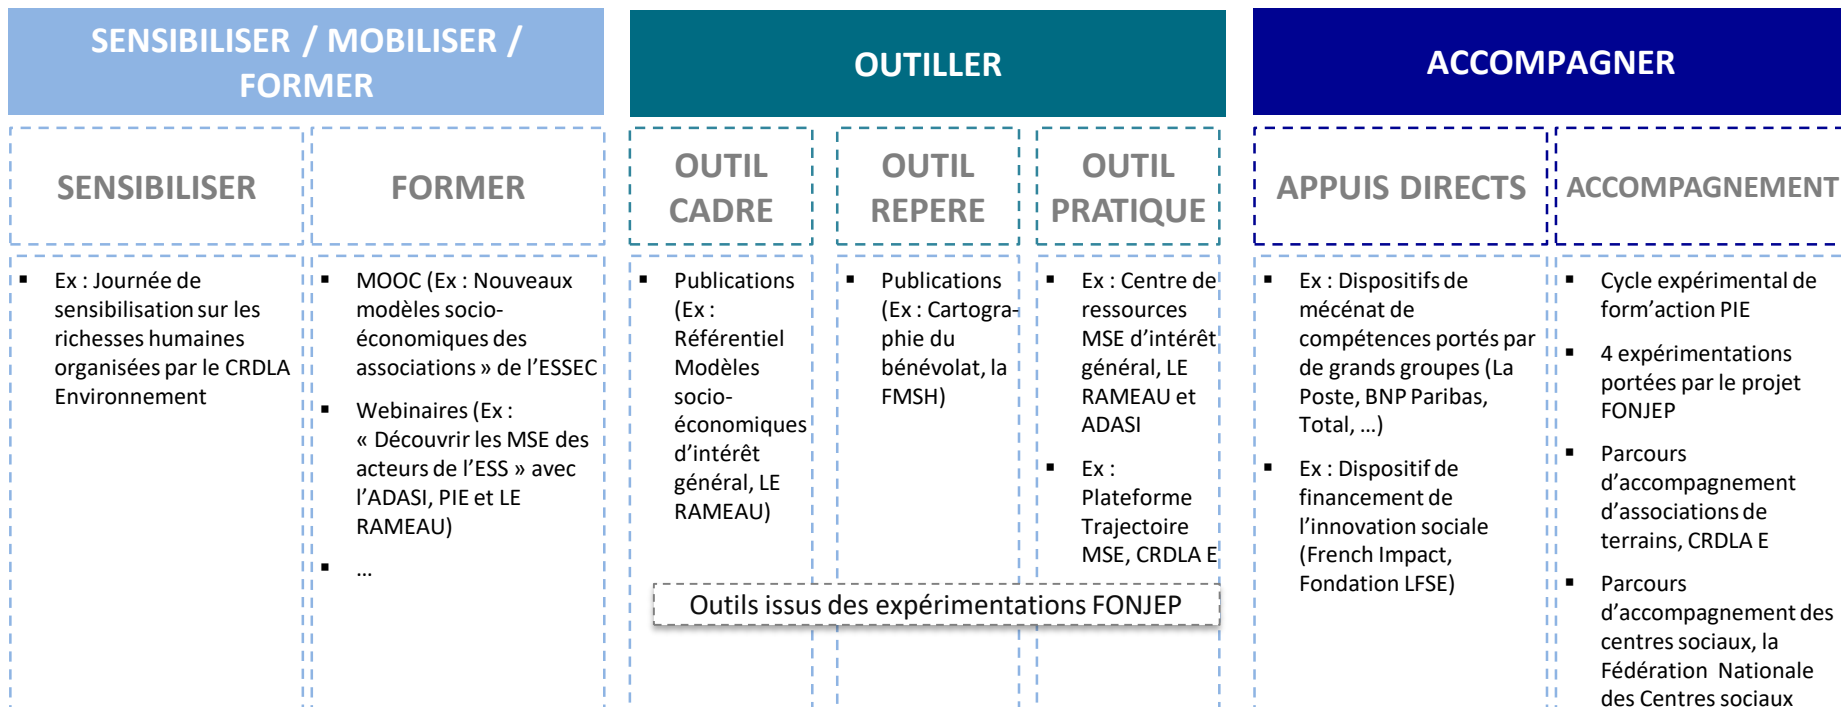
SENSIBILISER / MOBILISER / FORMER

OUTILLER

ACCOMPAGNER

SENSIBILISER

FORMER

OUTIL CADRE

OUTIL REPERE

OUTIL PRATIQUE

APPUIS DIRECTS

ACCOMPAGNEMENT

▪ Ex : Journée de sensibilisation sur les richesses humaines organisées par le CRDLA Environnement

▪ MOOC (Ex : Nouveaux modèles socio-économiques des associations » de l'ESSEC

▪ Webinaires (Ex : « Découvrir les MSE des acteurs de l'ESS » avec l'ADASI, PIE et LE RAMEAU)

▪ …

▪ Publications (Ex : Référentiel Modèles socio-économiques d'intérêt général, LE RAMEAU)

▪ Publications (Ex : Cartographie du bénévolat, la FMSH)

▪ Ex : Centre de ressources MSE d'intérêt général, LE RAMEAU et ADASI

▪ Ex : Plateforme Trajectoire MSE, CRDLA E

Outils issus des expérimentations FONJEP

▪ Ex : Dispositifs de mécénat de compétences portés par de grands groupes (La Poste, BNP Paribas, Total, …)

▪ Ex : Dispositif de financement de l'innovation sociale (French Impact, Fondation LFSE)

▪ Cycle expérimental de form'action PIE

▪ 4 expérimentations portées par le projet FONJEP

▪ Parcours d'accompagnement d'associations de terrains, CRDLA E

▪ Parcours d'accompagnement des centres sociaux, la Fédération Nationale des Centres sociaux